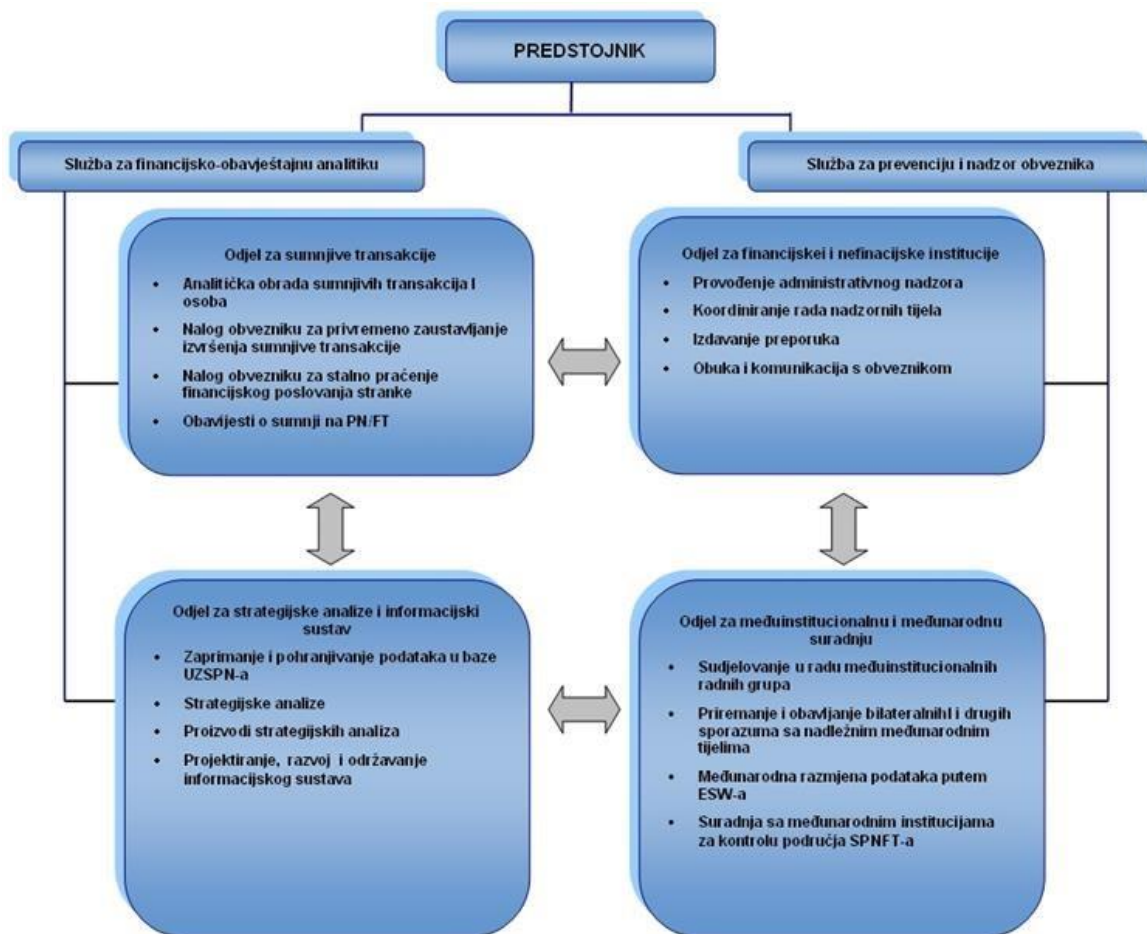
PREDSTOJNIK

Služba za financijsko-obavještajnu analitiku

Služba za prevenciju i nadzor obveznika

Odjel za sumnjive transakcije

- Analitička obrada sumnjivih transakcija I osoba
- Nalog obvezniku za privremeno zaustavljanje izvršenja sumnjive transakcije
- Nalog obvezniku za stalno praćenje financijskog poslovanja stranke
- Obavijesti o sumnji na PN/FT

Odjel za financijskei i nefinacijske institucije

- Provođenje administrativnog nadzora
- Koordiniranje rada nadzornih tijela
- Izdavanje preporuka
- Obuka i komunikacija s obveznikom

Odjel za strategijske analize i informacijski sustav

- Zaprimanje i pohranjivanje podataka u baze UZSPN-a
- Strategijske analize
- Proizvodi strategijskih analiza
- Projektiranje, razvoj i održavanje informacijskog sustava

Odjel za međuinstitucionalnu i međunarodnu suradnju

- Sudjelovanje u radu međuinstitucionalnih radnih grupa
- Priremanje i obavljanje bilateralnihl i drugih sporazuma sa nadležnim međunarodnim tijelima
- Međunarodna razmjena podataka putem ESW-a
- Suradnja sa međunarodnim institucijama za kontrolu područja SPNFT-a